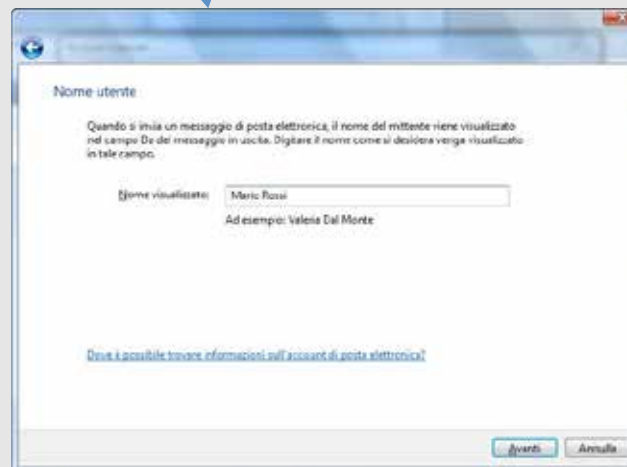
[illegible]

Nome utente

Quando si invia un messaggio di posta elettronica, il nome del mittente viene visualizzato nel campo Da del messaggio in uscita. Digitare il nome come si desidera venga visualizzato in tale campo.

Nome visualizzato: Mario Rossi

Ad esempio: Valeria Dal Monte

Dove è possibile trovare informazioni sull'account di posta elettronica?

Avanti Annulla